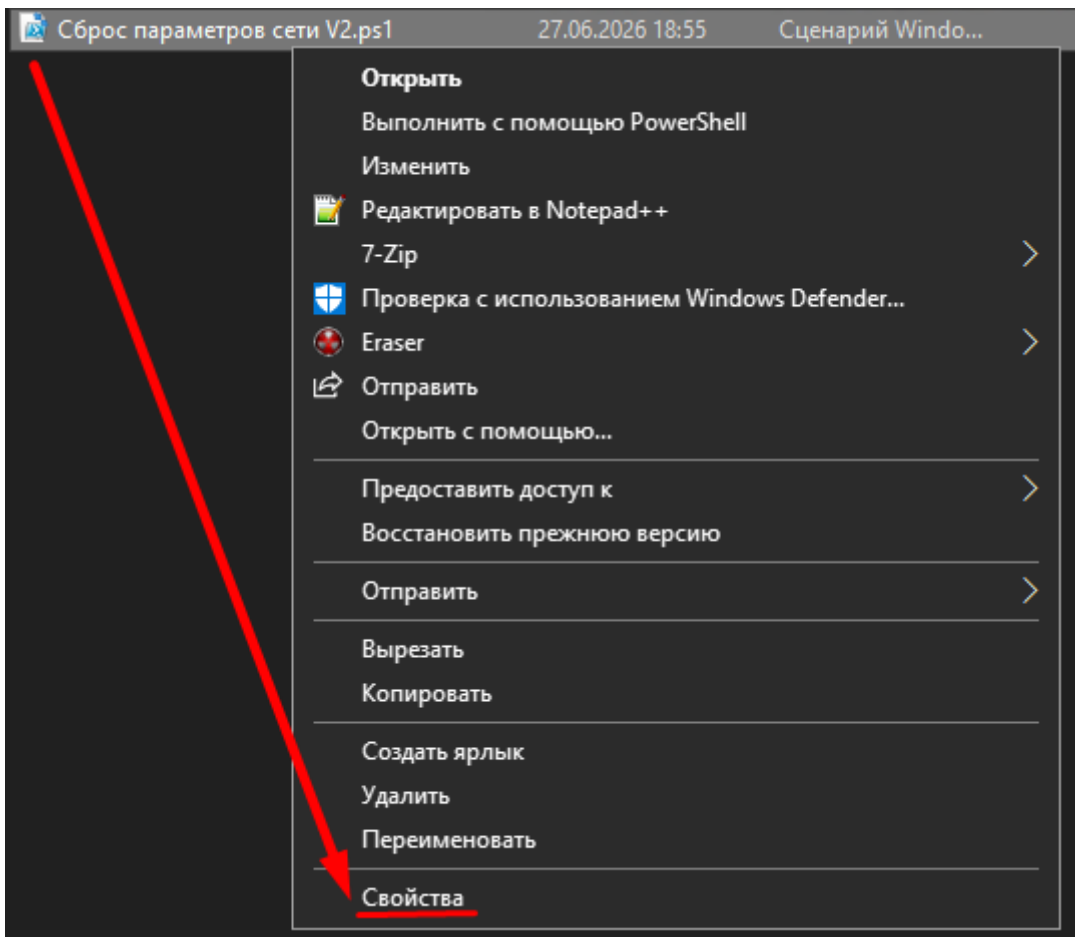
Сброс параметров сети V2.ps1 27.06.2026 18:55 Сценарий Windo...

Открыть
Выполнить с помощью PowerShell
Изменить
Редактировать в Notepad++
7-Zip
Проверка с использованием Windows Defender...
Eraser
Отправить
Открыть с помощью...

Предоставить доступ к
Восстановить прежнюю версию

Отправить

Вырезать
Копировать

Создать ярлык
Удалить
Переименовать

Свойства